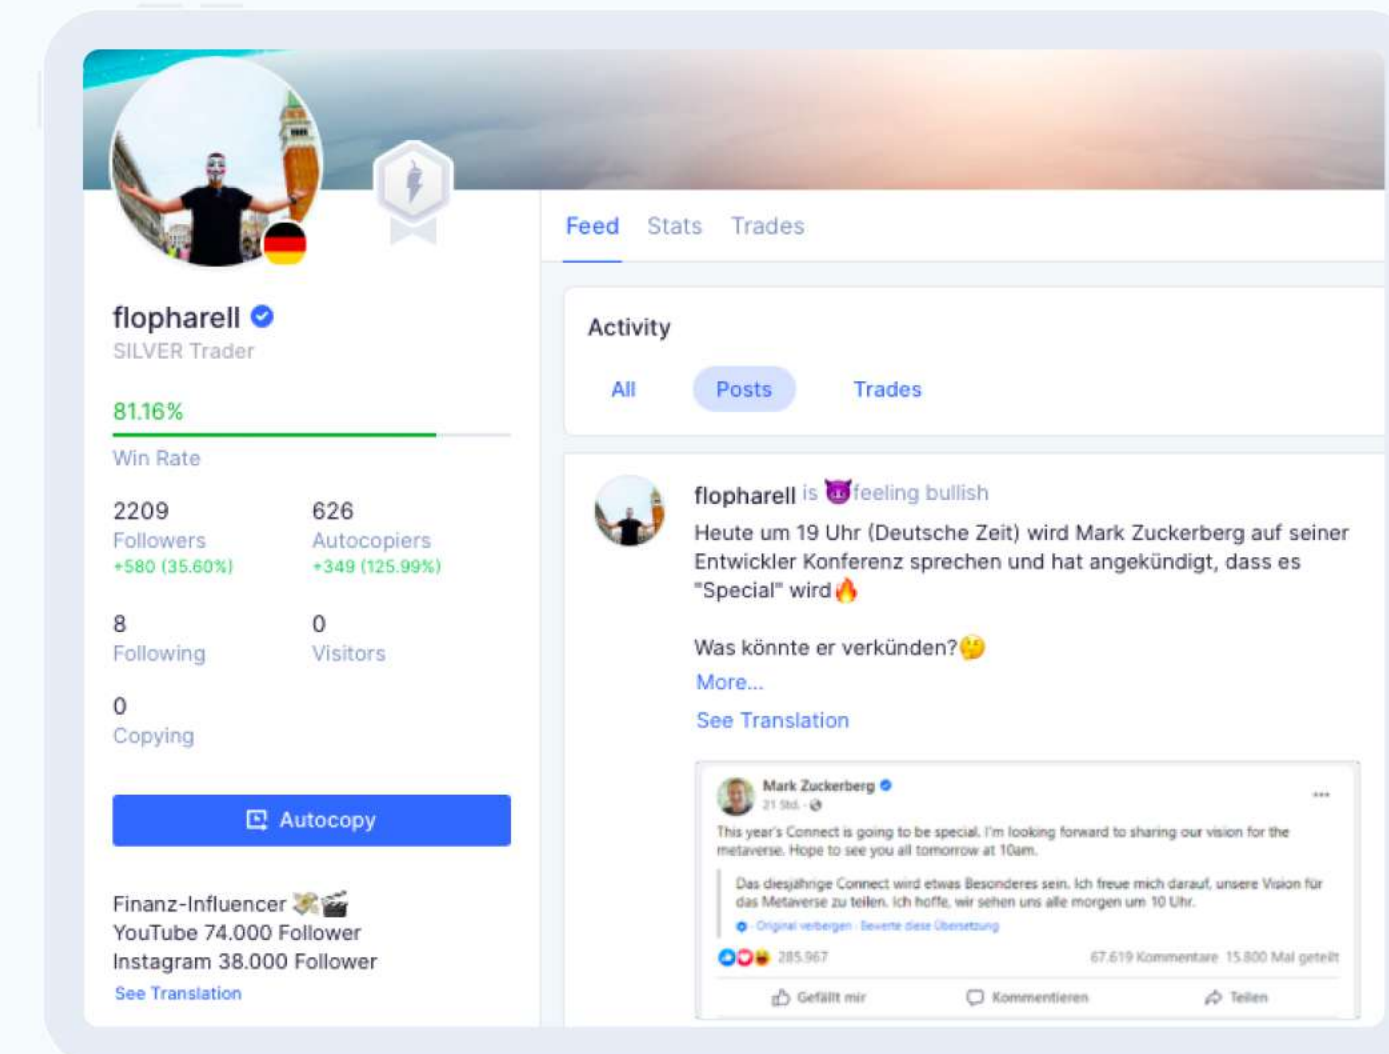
flopharell
SILVER Trader

81.16%
Win Rate

2209
Followers
+580 (35.60%)

626
Autocopiers
+349 (125.99%)

8
Following

0
Visitors

0
Copying

Autocopy

Finanz-Influencer 💸🎬
YouTube 74.000 Follower
Instagram 38.000 Follower
See Translation

Feed Stats Trades

Activity

All Posts Trades

flopharell is 😈feeling bullish
Heute um 19 Uhr (Deutsche Zeit) wird Mark Zuckerberg auf seiner Entwickler Konferenz sprechen und hat angekündigt, dass es "Special" wird🔥

Was könnte er verkünden?🤔
More...
See Translation

Mark Zuckerberg
21 Std. ·
This year's Connect is going to be special. I'm looking forward to sharing our vision for the metaverse. Hope to see you all tomorrow at 10am.

Das diesjährige Connect wird etwas Besonderes sein. Ich freue mich darauf, unsere Vision für das Metaverse zu teilen. Ich hoffe, wir sehen uns alle morgen um 10 Uhr.
Original verbergen · Bewerte diese Übersetzung

285.967 67.619 Kommentare 15.800 Mal geteilt
Gefällt mir Kommentieren Teilen